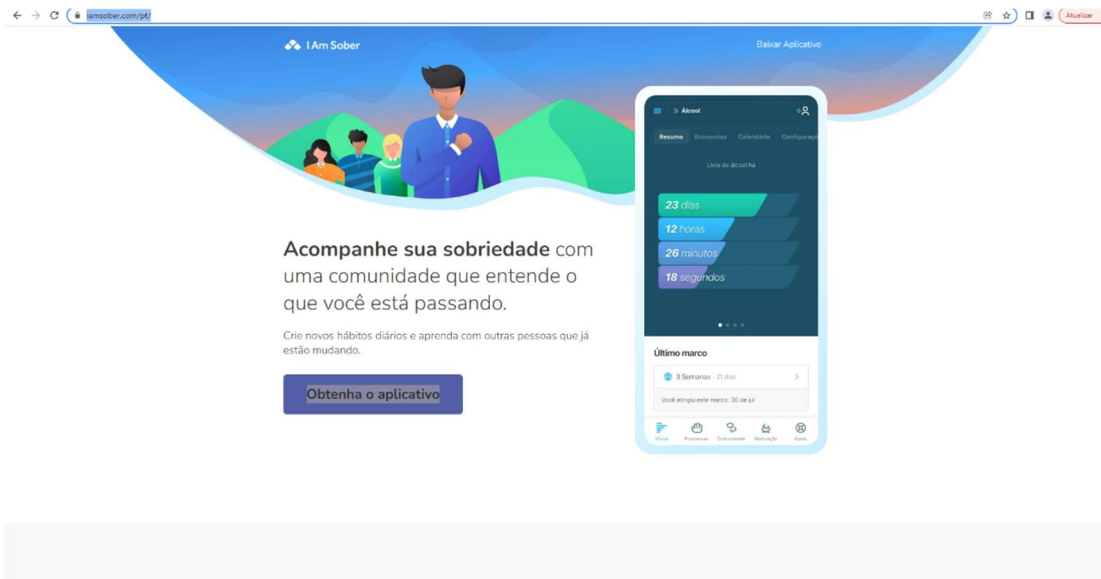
iamsober.com/pt/

Atualizar

I Am Sober

Baixar Aplicativo

Álcool

Resumo Economias Calendário Configuraçõ

Livre de álcool há

23 dias

12 horas

26 minutos

18 segundos

Último marco

3 Semanas · 21 dias

Você atingiu este marco: 30 de jul

Visão Promessas Comunidade Motivação Apoio

**Acompanhe sua sobriedade** com uma comunidade que entende o que você está passando.

Crie novos hábitos diários e aprenda com outras pessoas que já estão mudando.

Obtenha o aplicativo